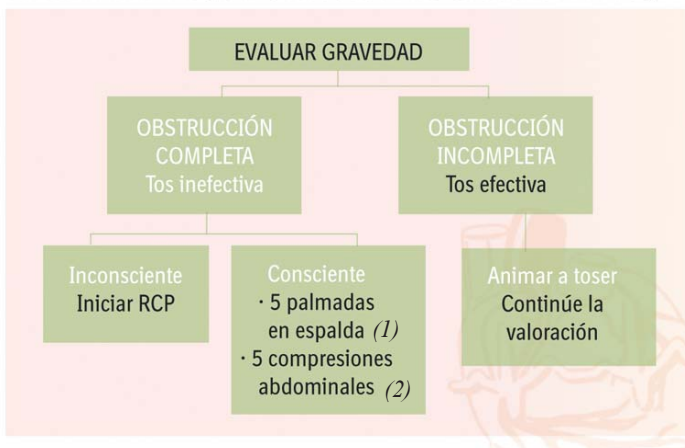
EVALUAR GRAVEDAD

OBSTRUCCIÓN COMPLETA
Tos inefectiva

OBSTRUCCIÓN INCOMPLETA
Tos efectiva

Inconsciente
Iniciar RCP

Consciente
· 5 palmadas en espalda (1)
· 5 compresiones abdominales (2)

Animar a toser
Continúe la valoración